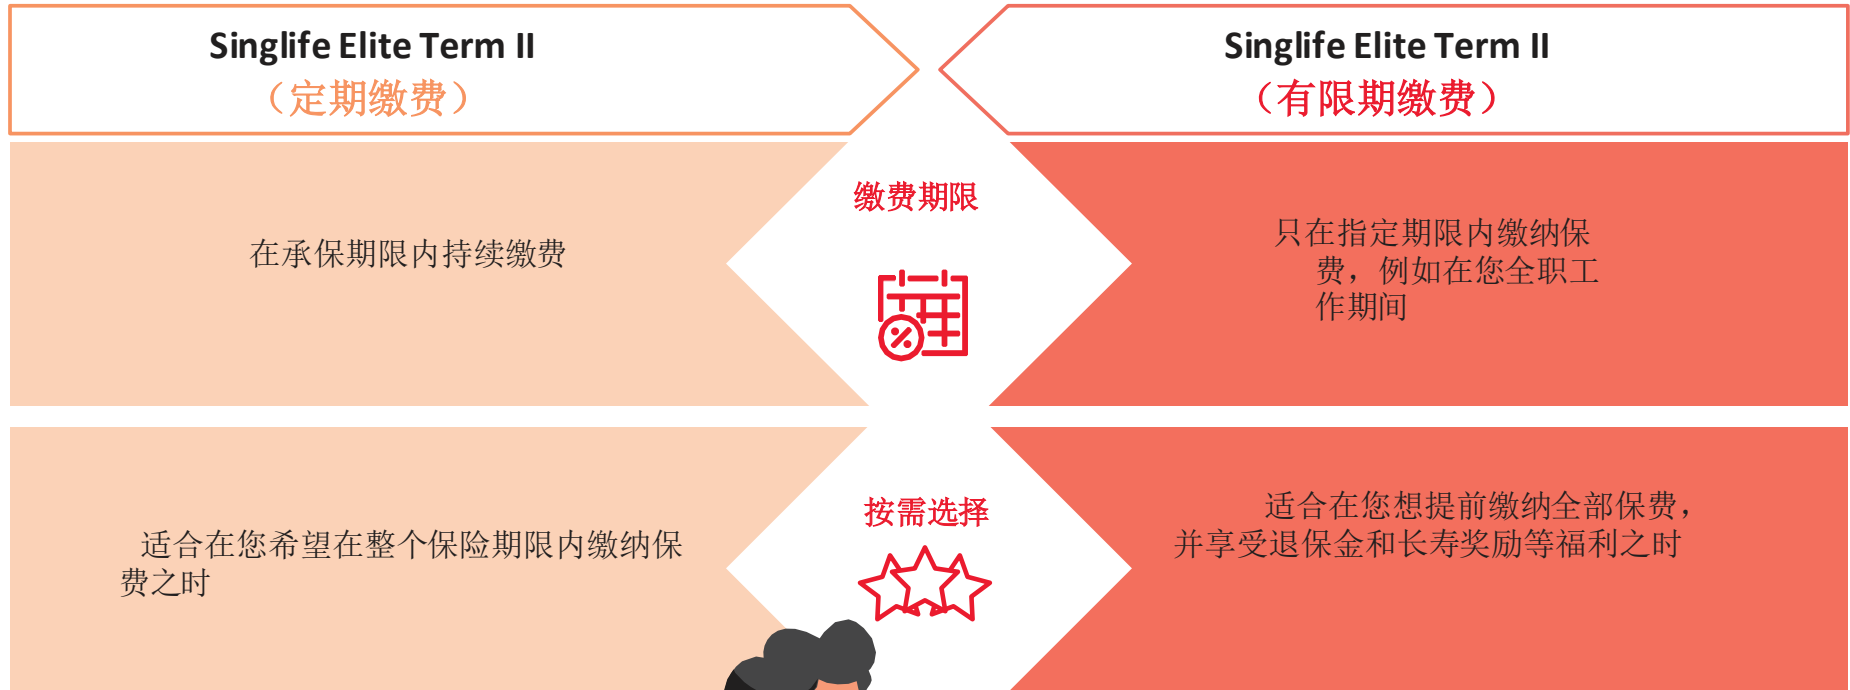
Singlife Elite Term II
（定期缴费）

Singlife Elite Term II
（有限期缴费）

缴费期限

在承保期限内持续缴费

只在指定期限内缴纳保费，例如在您全职工作期间

按需选择

适合在您希望在整个保险期限内缴纳保费之时

适合在您想提前缴纳全部保费，并享受退保金和长寿奖励等福利之时